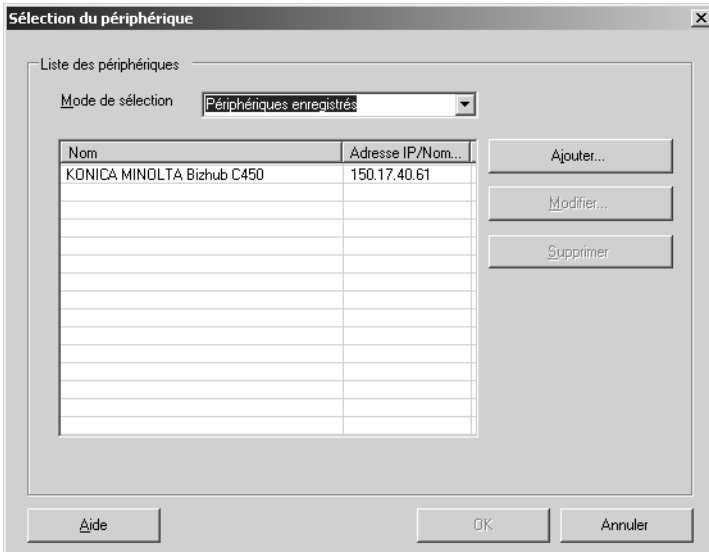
Sélection du périphérique

Liste des périphériques

Mode de sélection Périphériques enregistrés

| Nom | Adresse IP/Nom... |
|---|---|
| KONICA MINOLTA Bizhub C450 | 150.17.40.61 |

Ajouter...

Modifier...

Supprimer

Aide

OK

Annuler